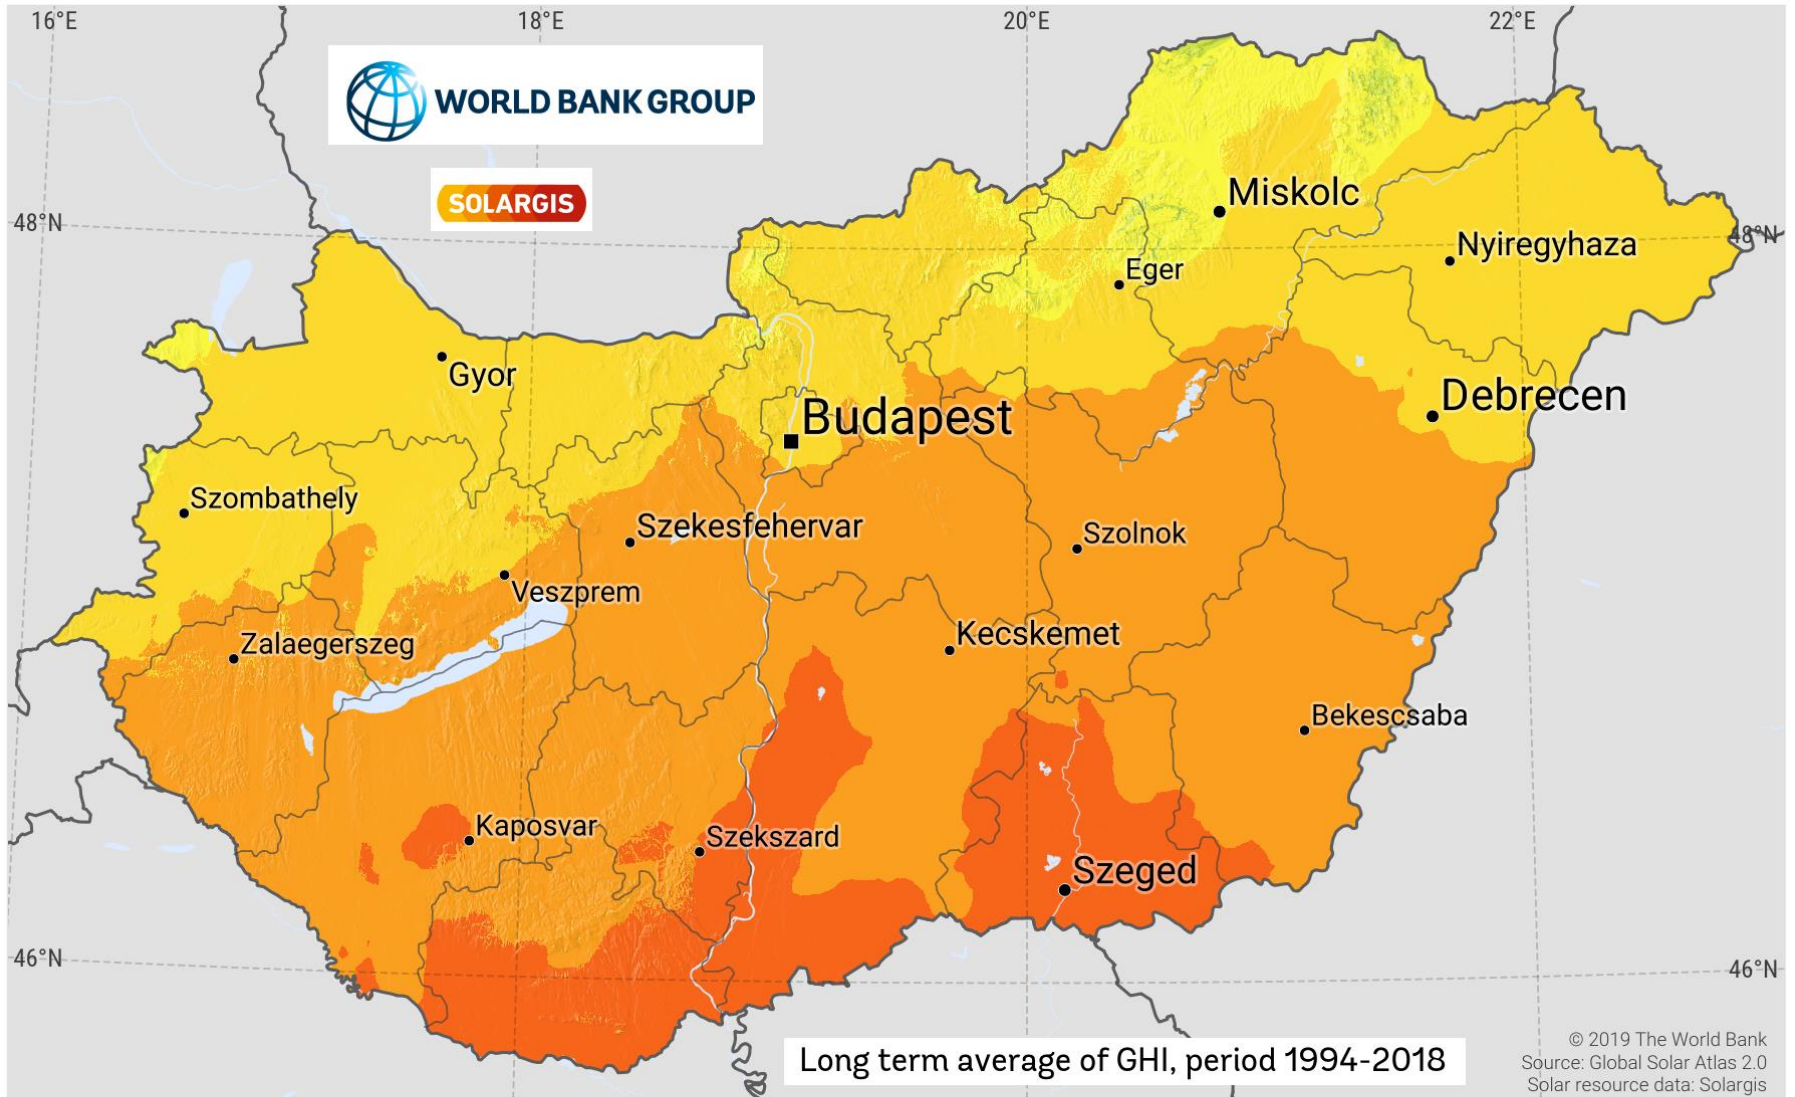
16°E
18°E
20°E
22°E
WORLD BANK GROUP
SOLARGIS
48°N
48°N
Miskolc
Nyiregyhaza
Eger
Gyor
Budapest
Debrecen
Szombathely
Szekesfehervar
Szolnok
Veszprem
Zalaegerszeg
Kecskemet
Bekescsaba
Kaposvar
Szekszard
Szeged
46°N
46°N
Long term average of GHI, period 1994-2018
© 2019 The World Bank
Source: Global Solar Atlas 2.0
Solar resource data: Solargis